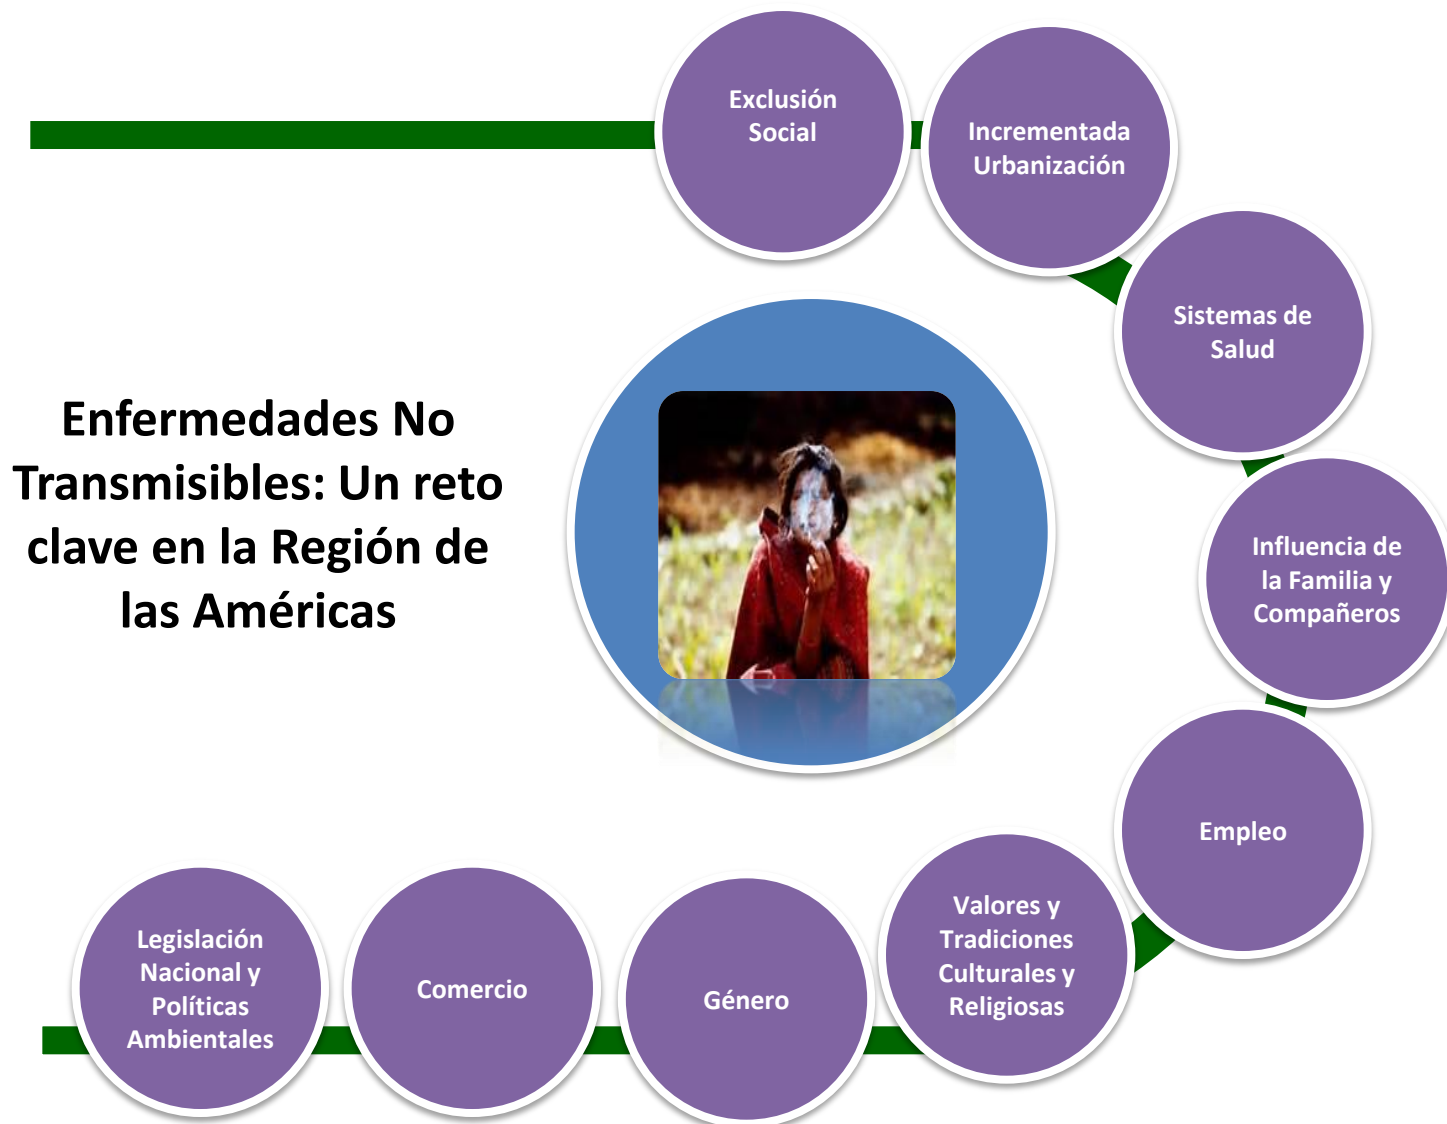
Exclusión Social

Incrementada Urbanización

Sistemas de Salud

Enfermedades No Transmisibles: Un reto clave en la Región de las Américas

Influencia de la Familia y Compañeros

Empleo

Valores y Tradiciones Culturales y Religiosas

Género

Comercio

Legislación Nacional y Políticas Ambientales